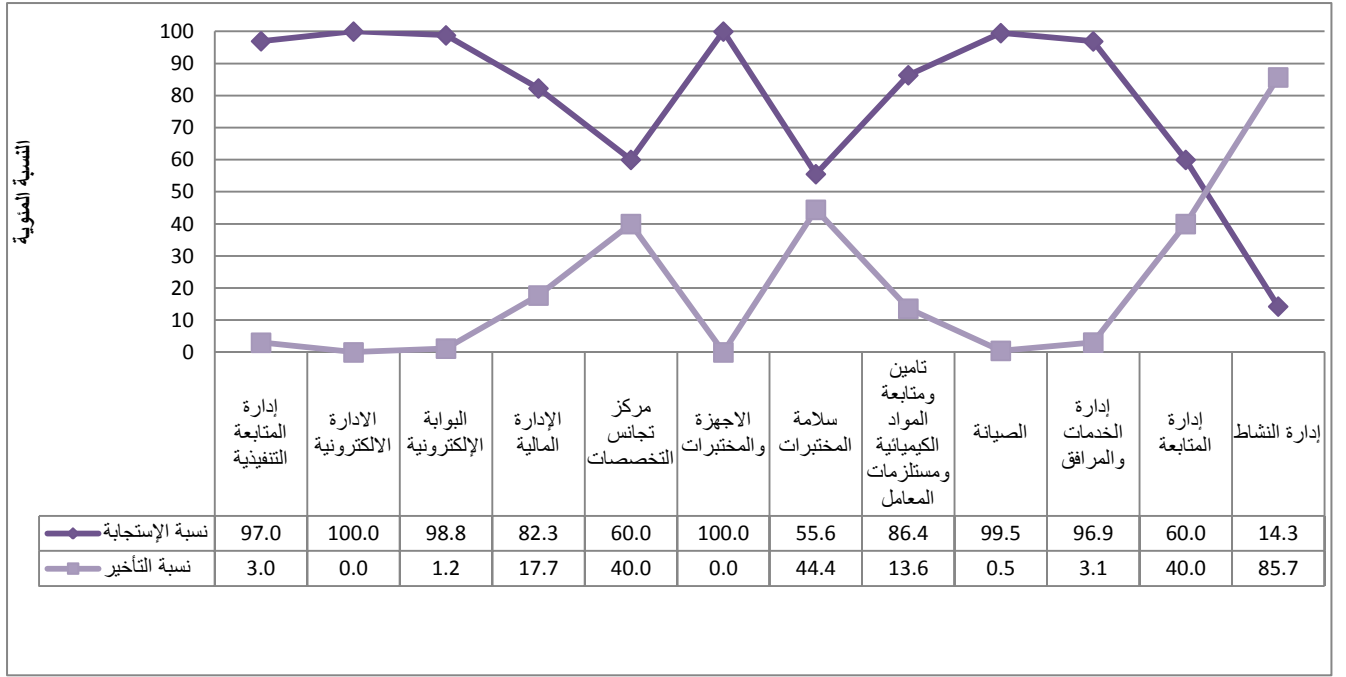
النسبة المئوية

100
90
80
70
60
50
40
30
20
10
0

| | إدارة المتابعة التنفيذية | الادارة الالكترونية | البوابة الإلكترونية | الإدارة المالية | مركز تجانس التخصصات | الاجهزة والمختبرات | سلامة المختبرات | تامين ومتابعة المواد الكيميائية ومستلزمات المعامل | الصيانة | إدارة الخدمات والمرافق | إدارة المتابعة | إدارة النشاط |
|---|---|---|---|---|---|---|---|---|---|---|---|---|
| نسبة الإستجابة | 97.0 | 100.0 | 98.8 | 82.3 | 60.0 | 100.0 | 55.6 | 86.4 | 99.5 | 96.9 | 60.0 | 14.3 |
| نسبة التأخير | 3.0 | 0.0 | 1.2 | 17.7 | 40.0 | 0.0 | 44.4 | 13.6 | 0.5 | 3.1 | 40.0 | 85.7 |